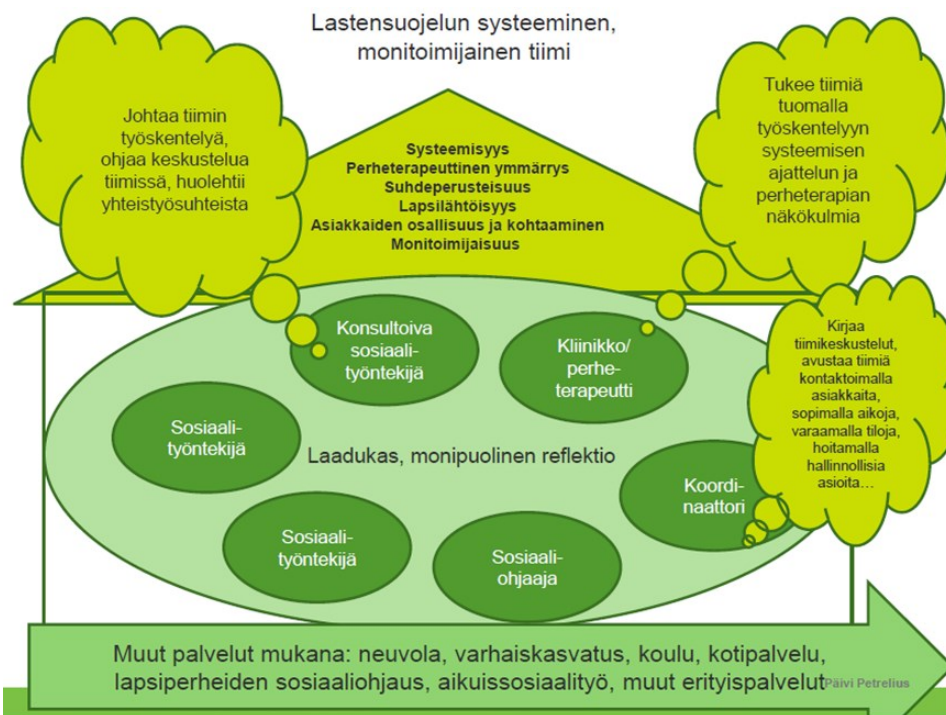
Lastensuojelun systeeminen, monitoimijainen tiimi

Johtaa tiimin työskentelyä, ohjaa keskustelua tiimissä, huolehtii yhteistyösuhteista

Systeemisyys
Perheterapeuttinen ymmärrys
Suhdeperusteisuus
Lapsilähtöisyys
Asiakkaiden osallisuus ja kohtaaminen
Monitoimijaisuus

Tukee tiimiä tuomalla työskentelyyn systeemisen ajattelun ja perheterapian näkökulmia

Konsultoiva sosiaalityöntekijä

Kliinikko/ perheterapeutti

Kirjaa tiimikeskustelut, avustaa tiimiä kontaktoimalla asiakkaita, sopimalla aikoja, varaamalla tiloja, hoitamalla hallinnollisia asioita…

Sosiaalityöntekijä

Laadukas, monipuolinen reflektio

Koordinaattori

Sosiaalityöntekijä

Sosiaaliohjaaja

Muut palvelut mukana: neuvola, varhaiskasvatus, koulu, kotipalvelu, lapsiperheiden sosiaaliohjaus, aikuissosiaalityö, muut erityispalvelut

Päivi Petrelius